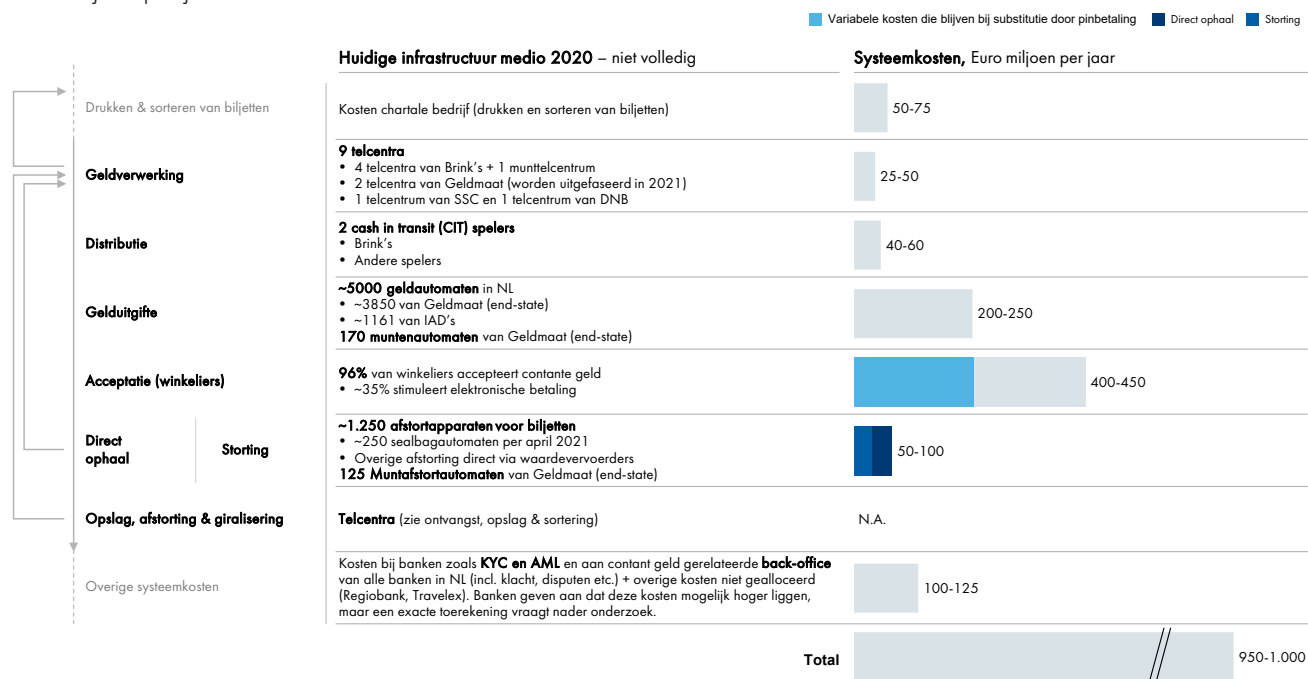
Variabele kosten die blijven bij substitutie door pinbetaling | Direct ophaal | Storting

Huidige infrastructuur medio 2020 – niet volledig

Systeemkosten, Euro miljoen per jaar

Drukken & sorteren van biljetten

Kosten chartale bedrijf (drukken en sorteren van biljetten)

50-75

Geldverwerking

9 telcentra
• 4 telcentra van Brink's + 1 munttelcentrum
• 2 telcentra van Geldmaat (worden uitgefaseerd in 2021)
• 1 telcentrum van SSC en 1 telcentrum van DNB

25-50

Distributie

2 cash in transit (CIT) spelers
• Brink's
• Andere spelers

40-60

Gelduitgifte

~5000 geldautomaten in NL
• ~3850 van Geldmaat (end-state)
• ~1161 van IAD's
170 muntenautomaten van Geldmaat (end-state)

200-250

Acceptatie (winkeliers)

96% van winkeliers accepteert contante geld
• ~35% stimuleert elektronische betaling

400-450

Direct ophaal

Storting

~1.250 afstortapparaten voor biljetten
• ~250 sealbagautomaten per april 2021
• Overige afstorting direct via waardervervoerders
125 Muntafstortautomaten van Geldmaat (end-state)

50-100

Opslag, afstorting & giralisering

Telcentra (zie ontvangst, opslag & sortering)

N.A.

Overige systeemkosten

Kosten bij banken zoals KYC en AML en aan contant geld gerelateerde back-office van alle banken in NL (incl. klacht, disputen etc.) + overige kosten niet gealloceerd (Regiobank, Travelex). Banken geven aan dat deze kosten mogelijk hoger liggen, maar een exacte toerekening vraagt nader onderzoek.

100-125

Total

950-1.000